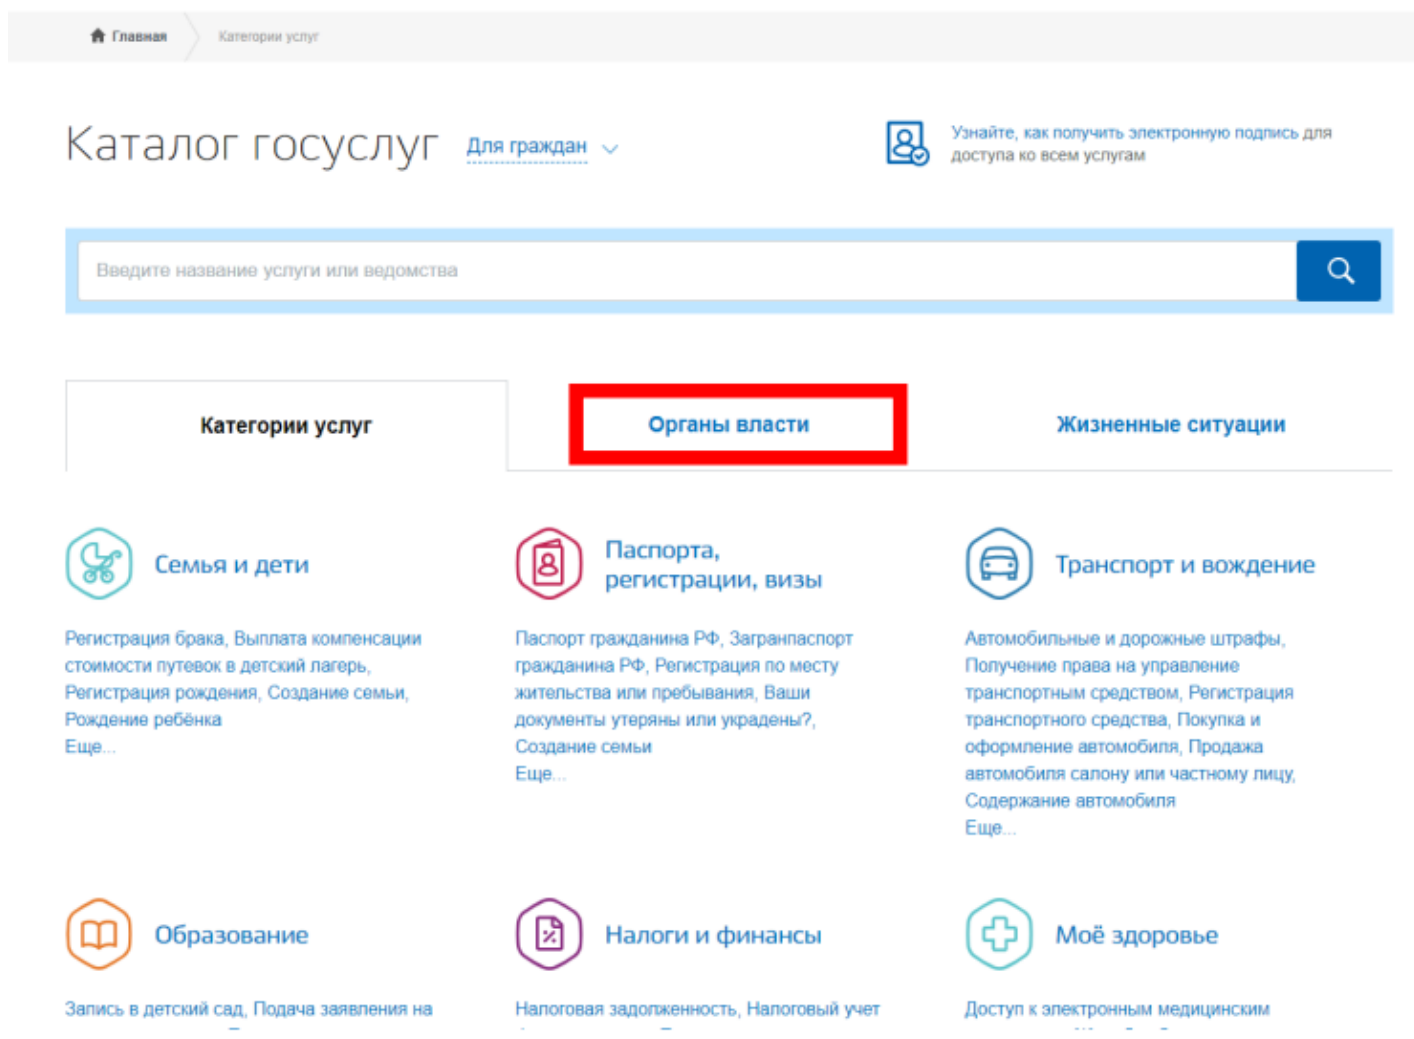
Главная Категории услуг

Каталог госуслуг Для граждан

Узнайте, как получить электронную подпись для доступа ко всем услугам

Введите название услуги или ведомства

Категории услуг

Органы власти

Жизненные ситуации

Семья и дети

Регистрация брака, Выплата компенсации стоимости путевок в детский лагерь, Регистрация рождения, Создание семьи, Рождение ребёнка
Еще...

Паспорта, регистрации, визы

Паспорт гражданина РФ, Загранпаспорт гражданина РФ, Регистрация по месту жительства или пребывания, Ваши документы утеряны или украдены?, Создание семьи
Еще...

Транспорт и вождение

Автомобильные и дорожные штрафы, Получение права на управление транспортным средством, Регистрация транспортного средства, Покупка и оформление автомобиля, Продажа автомобиля салону или частному лицу, Содержание автомобиля
Еще...

Образование

Запись в детский сад, Подача заявления на

Налоги и финансы

Налоговая задолженность, Налоговый учет

Моё здоровье

Доступ к электронным медицинским